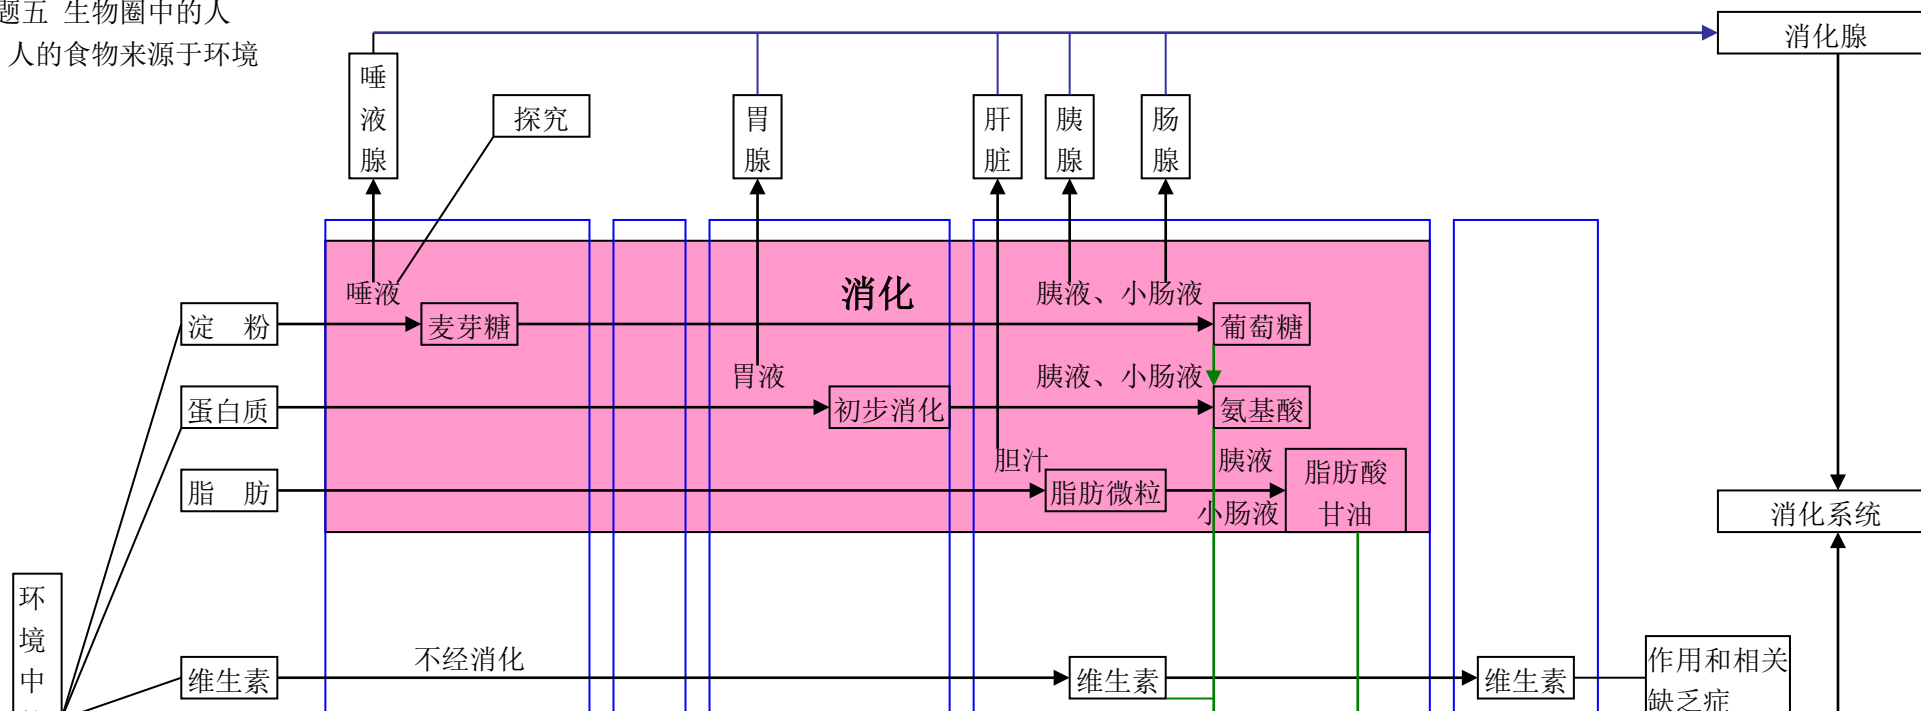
题五 生物圈中的人
人的食物来源于环境

唾液腺
探究
胃腺
肝脏
胰腺
肠腺
消化腺

唾液
消化
胰液、小肠液
淀 粉
麦芽糖
葡萄糖
胃液
胰液、小肠液
蛋白质
初步消化
氨基酸
胆汁
胰液
脂肪酸
脂 肪
脂肪微粒
小肠液
甘油
消化系统

环境中
不经消化
维生素
维生素
维生素
作用和相关缺乏症